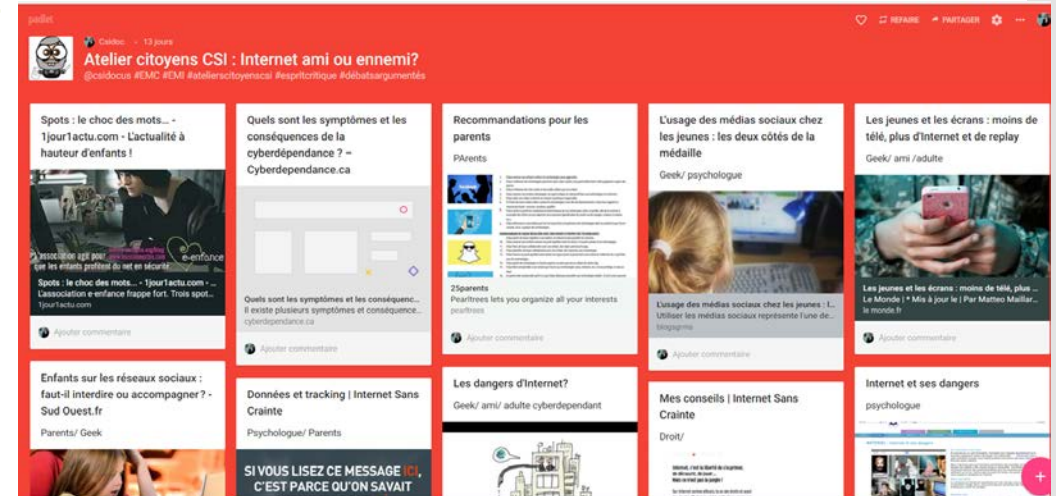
padlet

Csidoc • 13 jours

Atelier citoyens CSI : Internet ami ou ennemi?

@csidocus #EMC #EMI #ateliercitoyenscsi #espritcritique #débatsargumentés

REFAIRE PARTAGER

Spots : le choc des mots... - 1jour1actu.com - L'actualité à hauteur d'enfants !

L'association agit pour que les enfants profitent du net en sécurité. e-enfance

Spots : le choc des mots... - 1jour1actu.com - ...
L'association e-enfance frappe fort. Trois spot...
1jour1actu.com

Ajouter commentaire

Quels sont les symptômes et les conséquences de la cyberdépendance ? = Cyberdependance.ca

Quels sont les symptômes et les conséquenc...
Il existe plusieurs symptômes et conséquence...
cyberdependance.ca

Ajouter commentaire

Recommandations pour les parents

PArents

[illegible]

25parents
Pearltrees lets you organize all your interests
pearltrees

Ajouter commentaire

L'usage des médias sociaux chez les jeunes : les deux côtés de la médaille

Geek/ psychologue

L'usage des médias sociaux chez les jeunes : l...
Utiliser les médias sociaux représente l'une de...
blogspot

Ajouter commentaire

Les jeunes et les écrans : moins de télé, plus d'Internet et de replay

Geek/ ami /adulte

Les jeunes et les écrans : moins de télé, plus ...
Le Monde | • Mis à jour le | Par Matteo Maillar...
le monde.fr

Ajouter commentaire

Enfants sur les réseaux sociaux : faut-il interdire ou accompagner ? - Sud Ouest.fr

Parents/ Geek

Données et tracking | Internet Sans Crainte

Psychologue/ Parents

SI VOUS LISEZ CE MESSAGE ICI, C'EST PARCE QU'ON SAVAIT

Les dangers d'Internet?

Geek/ ami/ adulte cyberdependant

Mes conseils | Internet Sans Crainte

Droit/

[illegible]

Internet et ses dangers

psychologue

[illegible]

+